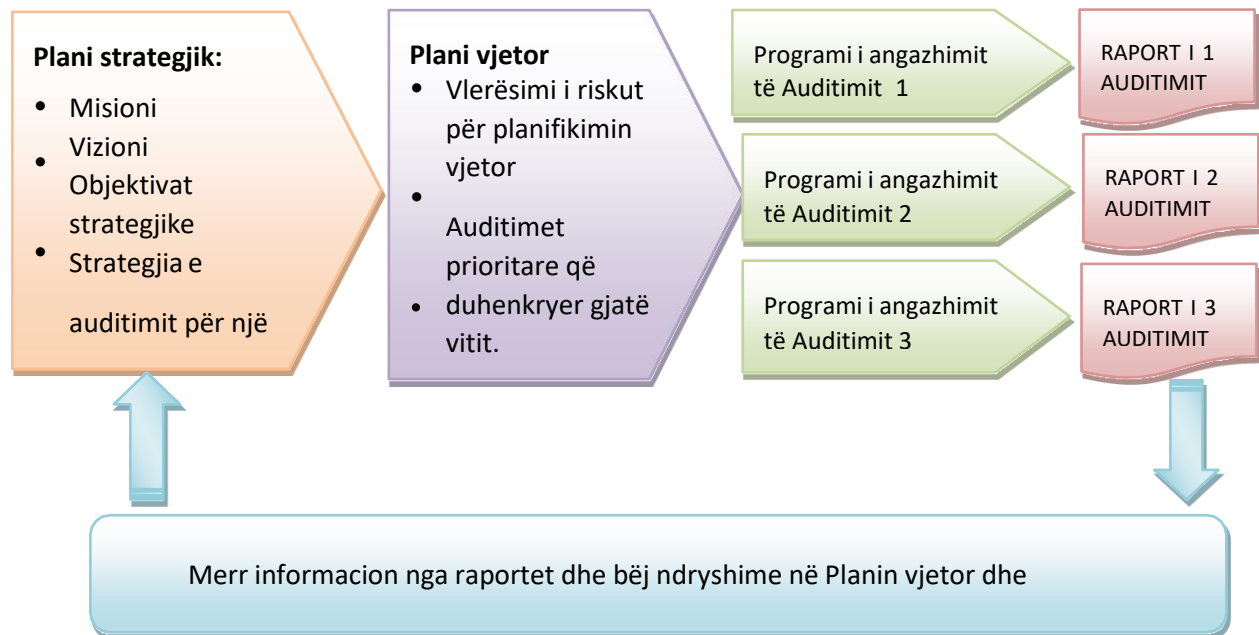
Plani strategjik:

- Misioni
- Vizioni
- Objektivat strategjike
- Strategjia e auditimit për një

Plani vjetor

- Vlerësimi i riskut për planifikimin vjetor
- Auditimet prioritare që
- duhenkryer gjatë vitit.

Programi i angazhimit të Auditimit 1

RAPORT I 1 AUDITIMIT

Programi i angazhimit të Auditimit 2

RAPORT I 2 AUDITIMIT

Programi i angazhimit të Auditimit 3

RAPORT I 3 AUDITIMIT

Merr informacion nga raportet dhe bëj ndryshime në Planin vjetor dhe